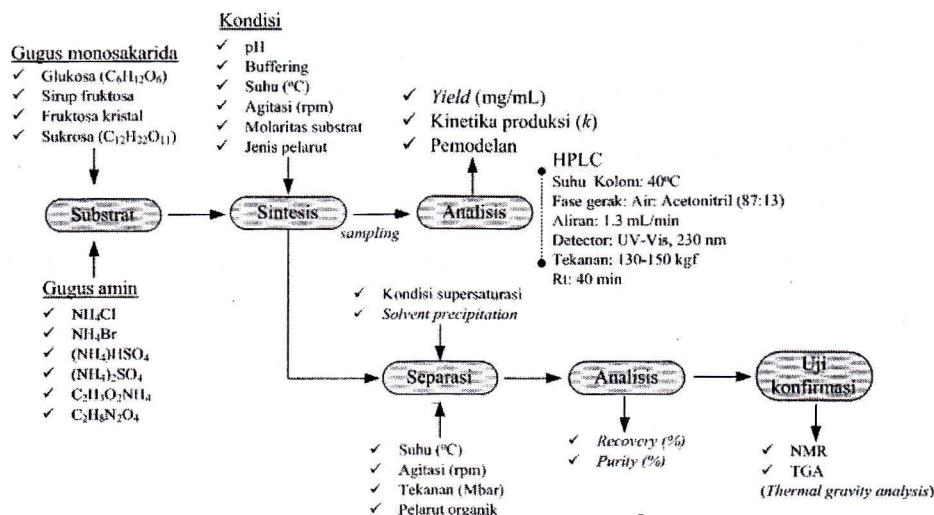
Kondisi
✓ pH
✓ Buffering
✓ Suhu (°C)
✓ Agitasi (rpm)
✓ Molaritas substrat
✓ Jenis pelarut

Gugus monosakarida
✓ Glukosa ($C_6H_{12}O_6$)
✓ Sirup fruktosa
✓ Fruktosa kristal
✓ Sukrosa ($C_{12}H_{22}O_{11}$)

✓ Yield (mg/mL)
✓ Kinetika produksi (k)
✓ Pemodelan

HPLC
Suhu Kolom: 40°C
Fase gerak: Air: Acetonitril (87:13)
Aliran: 1.3 mL/min
Detector: UV-Vis, 230 nm
Tekanan: 130-150 kgf
Rt: 40 min

Substrat

Sintesis

sampling

Analisis

Gugus amin
✓ $NH_4Cl$
✓ $NH_4Br$
✓ $(NH_4)HSO_4$
✓ $(NH_4)_2SO_4$
✓ $C_2H_3O_2NH_4$
✓ $C_2H_8N_2O_4$

✓ Kondisi supersaturasi
✓ Solvent precipitation

Separasi

Analisis

Uji konfirmasi

✓ Suhu (°C)
✓ Agitasi (rpm)
✓ Tekanan (Mbar)
✓ Pelarut organik

✓ Recovery (%)
✓ Purity (%)

✓ NMR
✓ TGA
(Thermal gravity analysis)